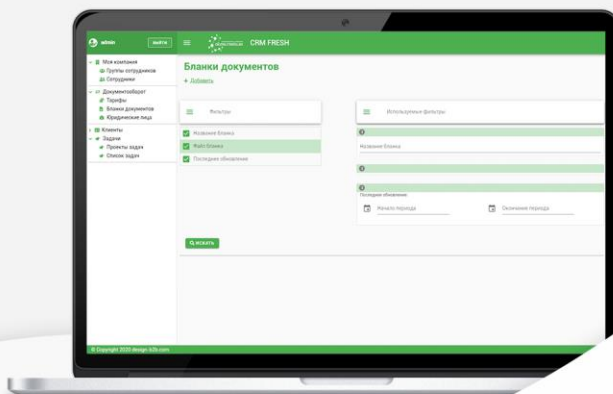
admin
выйти
CRM FRESH
Моя компания
Группы сотрудников
Сотрудники
Документооборот
Тарифы
Бланки документов
Юридические лица
Клиенты
Задачи
Проекты задач
Список задач

Бланки документов
+ Добавить

Фильтры
Название бланка
Файл бланка
Последнее обновление

Используемые фильтры
Название бланка
Последнее обновление
Начало периода
Окончание периода

ИСКАТЬ

© Copyright 2020 design-b2b.com